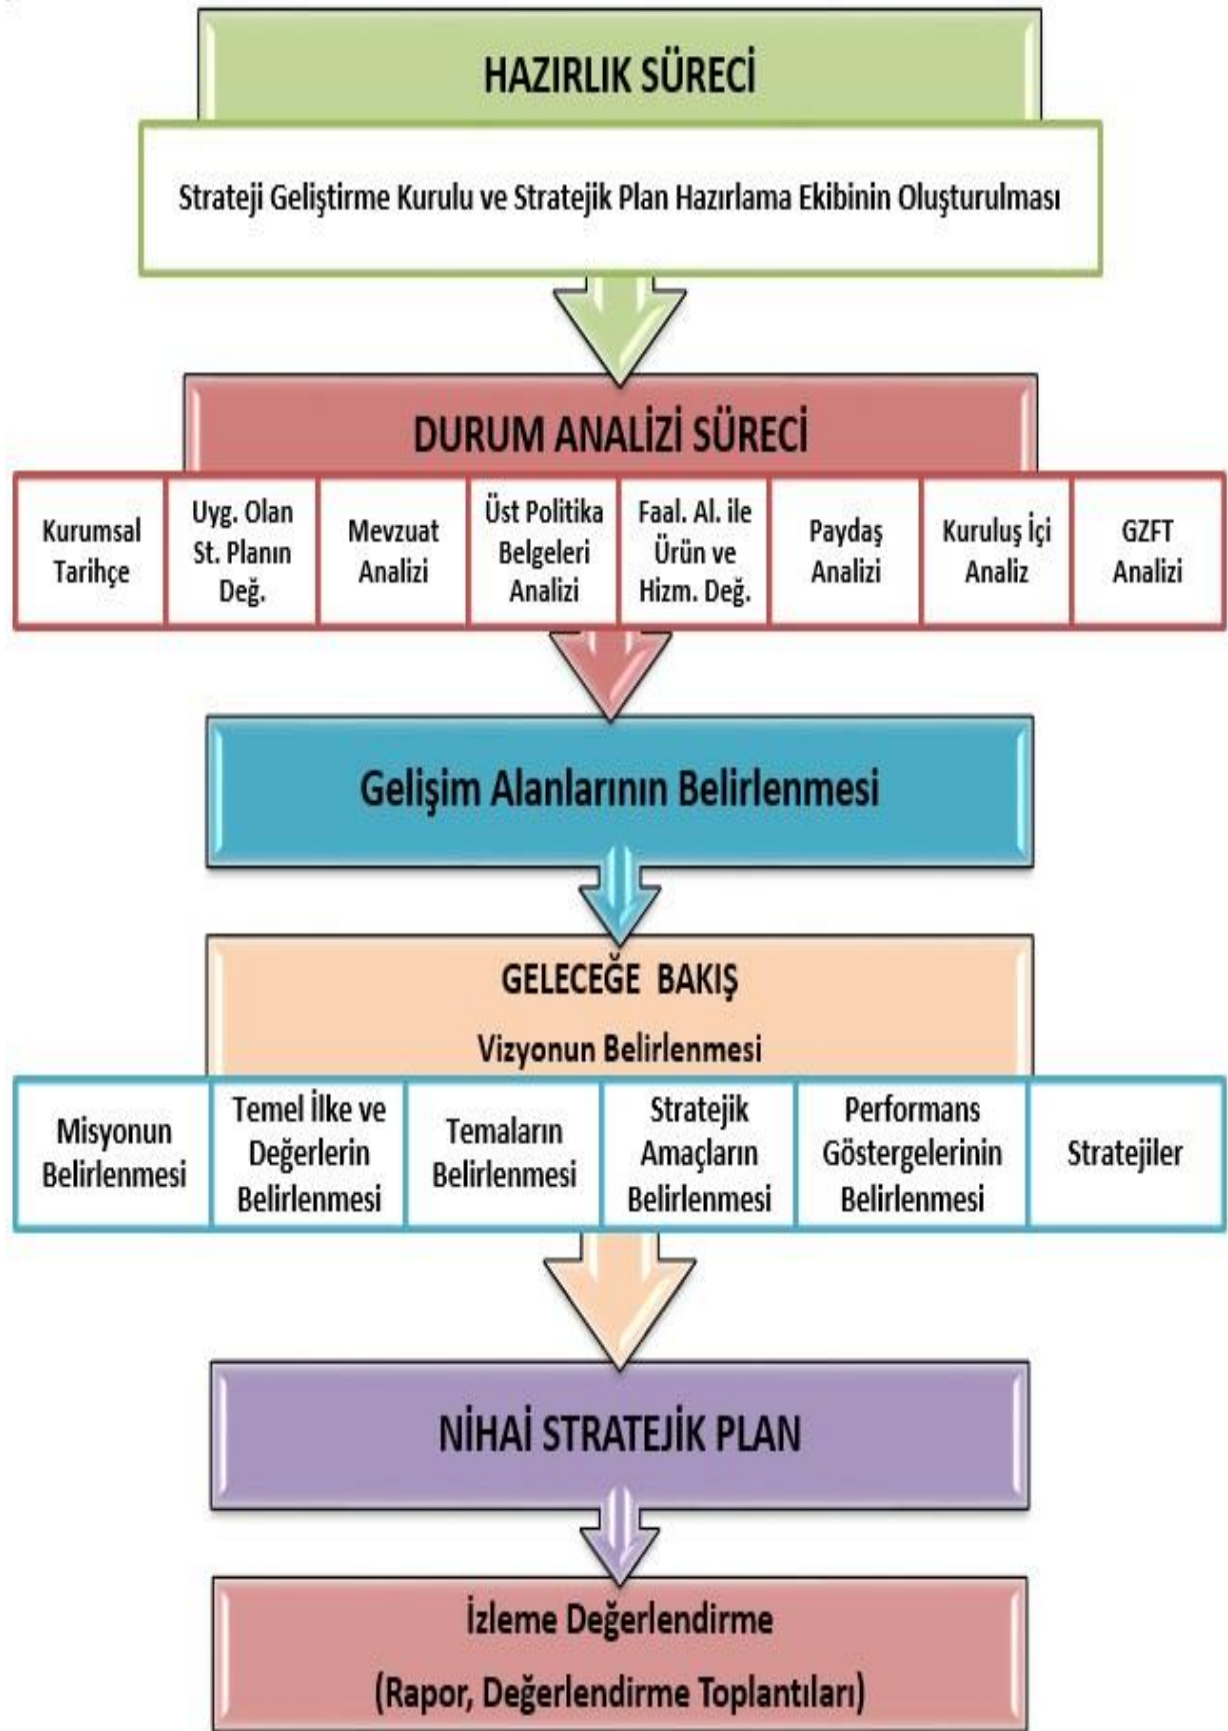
HAZIRLIK SÜRECİ

Strateji Geliştirme Kurulu ve Stratejik Plan Hazırlama Ekibinin Oluşturulması

DURUM ANALİZİ SÜRECİ

| Kurumsal Tarihçe | Uyg. Olan St. Planın Değ. | Mevzuat Analizi | Üst Politika Belgeleri Analizi | Faal. Al. ile Ürün ve Hizm. Değ. | Paydaş Analizi | Kuruluş İçi Analiz | GZFT Analizi |
|---|---|---|---|---|---|---|---|

Gelişim Alanlarının Belirlenmesi

GELECEĞE BAKIŞ

Vizyonun Belirlenmesi

| Misyonun Belirlenmesi | Temel İlke ve Değerlerin Belirlenmesi | Temaların Belirlenmesi | Stratejik Amaçların Belirlenmesi | Performans Göstergelerinin Belirlenmesi | Stratejiler |
|---|---|---|---|---|---|

NİHAİ STRATEJİK PLAN

İzleme Değerlendirme

(Rapor, Değerlendirme Toplantıları)